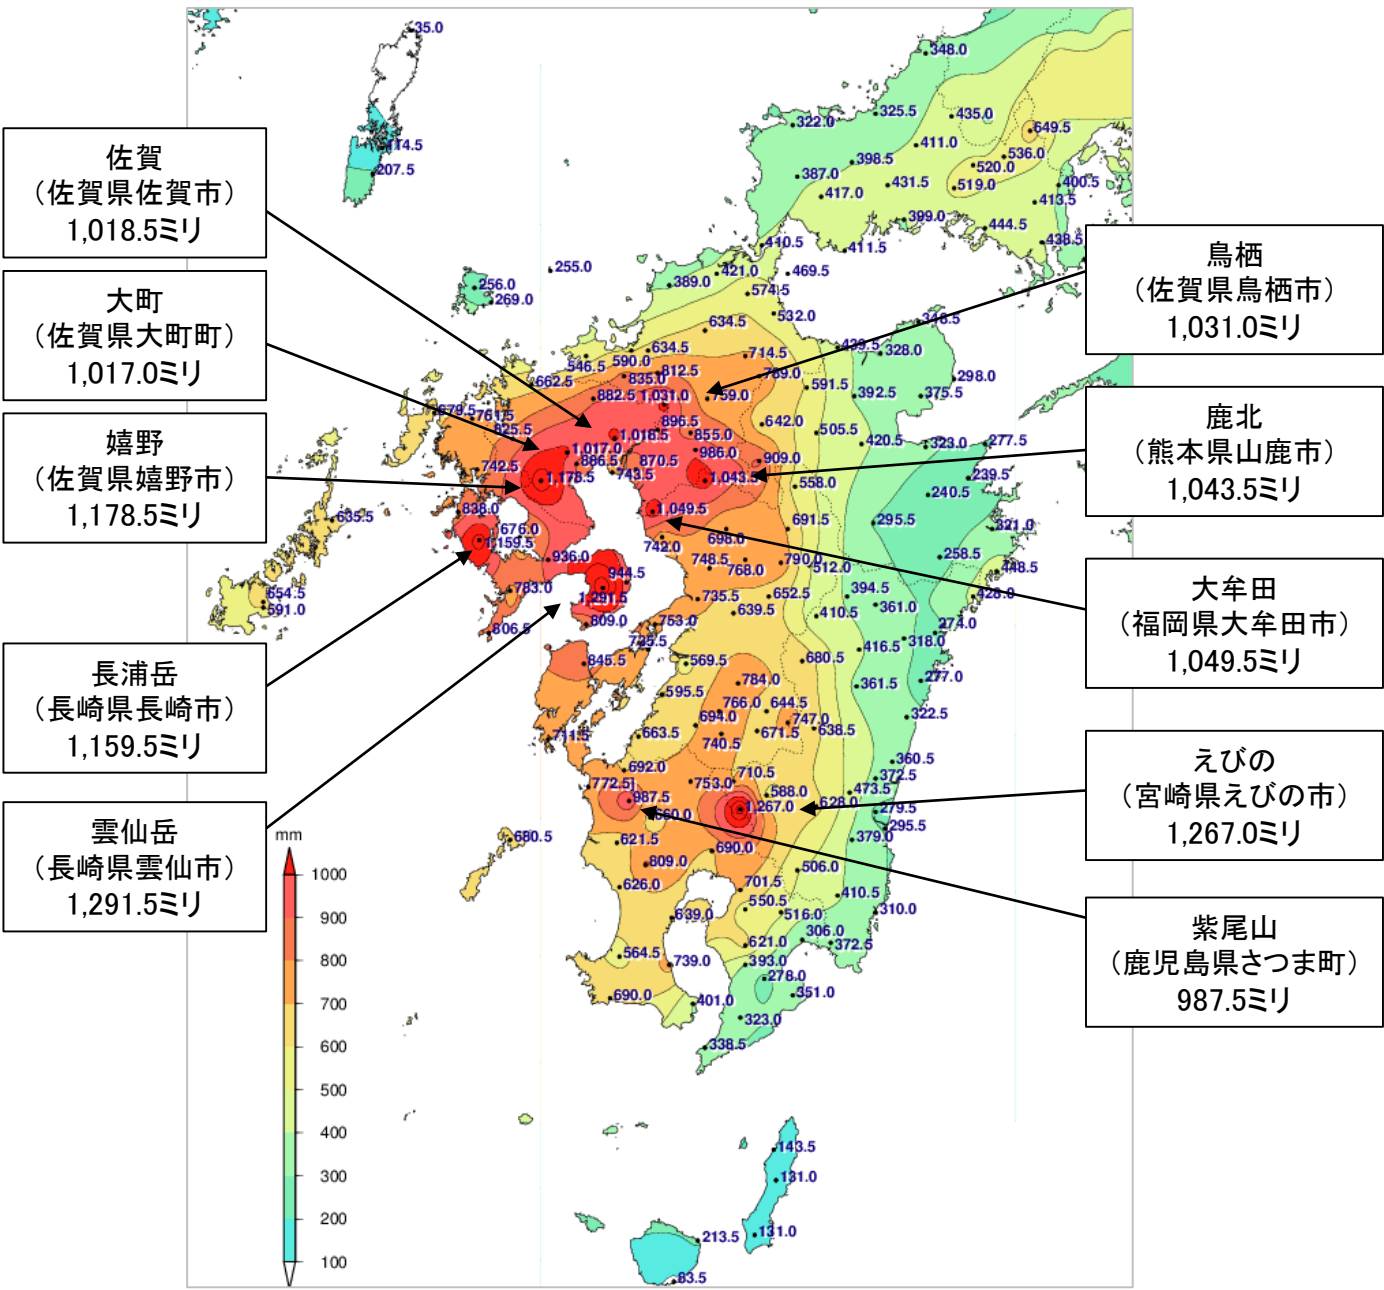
佐賀
（佐賀県佐賀市）
1,018.5ミリ

大町
（佐賀県大町町）
1,017.0ミリ

嬉野
（佐賀県嬉野市）
1,178.5ミリ

長浦岳
（長崎県長崎市）
1,159.5ミリ

雲仙岳
（長崎県雲仙市）
1,291.5ミリ

鳥栖
（佐賀県鳥栖市）
1,031.0ミリ

鹿北
（熊本県山鹿市）
1,043.5ミリ

大牟田
（福岡県大牟田市）
1,049.5ミリ

えびの
（宮崎県えびの市）
1,267.0ミリ

紫尾山
（鹿児島県さつま町）
987.5ミリ

mm
1000
900
800
700
600
500
400
300
200
100

35.0
114.5
207.5
348.0
325.5
435.0
649.5
322.0
411.0
536.0
398.5
520.0
387.0
431.5
519.0
400.5
417.0
413.5
399.0
444.5
410.5
411.5
438.5
255.0
256.0
269.0
421.0
469.5
389.0
574.5
532.0
634.5
348.5
634.5
439.5
328.0
546.5
590.0
714.5
298.0
662.5
835.0
812.5
789.0
591.5
392.5
375.5
679.5
761.5
882.5
1,031.0
759.0
825.5
896.5
642.0
505.5
1,018.5
855.0
420.5
323.0
277.5
1,017.0
986.0
886.5
870.5
909.0
742.5
239.5
1,178.5
743.5
1,043.5
558.0
240.5
635.5
838.0
1,049.5
691.5
295.5
676.0
698.0
321.0
1,159.5
742.0
936.0
748.5
790.0
258.5
944.5
768.0
512.0
448.5
654.5
783.0
394.5
428.0
591.0
1,291.5
735.5
652.5
361.0
639.5
410.5
806.5
809.0
753.0
274.0
725.5
416.5
318.0
845.5
569.5
680.5
784.0
277.0
595.5
361.5
766.0
644.5
694.0
747.0
322.5
711.5
663.5
671.5
638.5
740.5
692.0
360.5
710.5
372.5
772.5
753.0
588.0
473.5
987.5
1,267.0
628.0
279.5
560.0
295.5
621.5
690.0
379.0
680.5
809.0
506.0
626.0
701.5
410.5
550.5
639.0
516.0
310.0
306.0
621.0
372.5
564.5
739.0
393.0
278.0
351.0
690.0
401.0
323.0
338.5
143.5
131.0
213.5
131.0
83.5